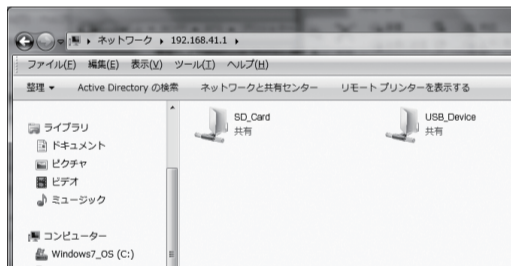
▸ ネットワーク ▸ 192.168.41.1 ▸

ファイル(F) 編集(E) 表示(V) ツール(T) ヘルプ(H)

整理 ▾ Active Directory の検索 ネットワークと共有センター リモート プリンターを表示する

ライブラリ
ドキュメント
ピクチャ
ビデオ
ミュージック

コンピューター
Windows7_OS (C:)

SD_Card
共有

USB_Device
共有